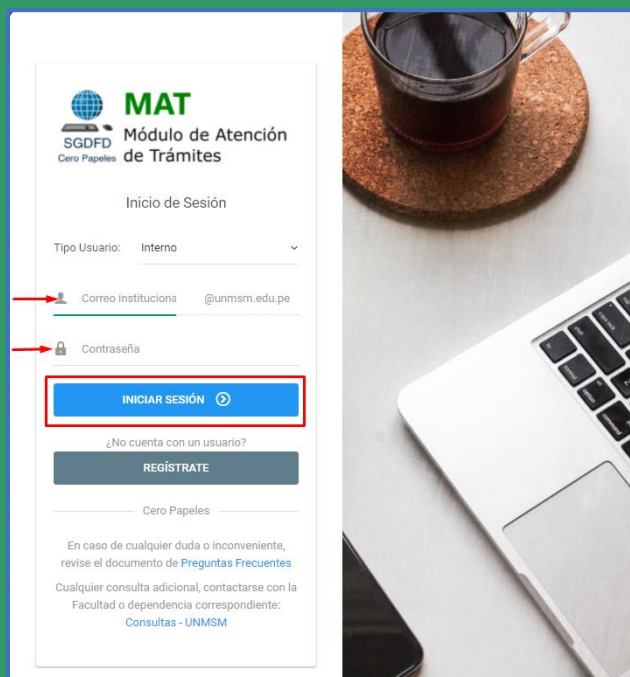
SGDFD
Cero Papeles

MAT
Módulo de Atención de Trámites

Inicio de Sesión

Tipo Usuario: Interno

Correo institucional @unmsm.edu.pe

Contraseña

INICIAR SESIÓN

¿No cuenta con un usuario?

REGÍSTRATE

Cero Papeles

En caso de cualquier duda o inconveniente, revise el documento de Preguntas Frecuentes

Cualquier consulta adicional, contactarse con la Facultad o dependencia correspondiente: Consultas - UNMSM